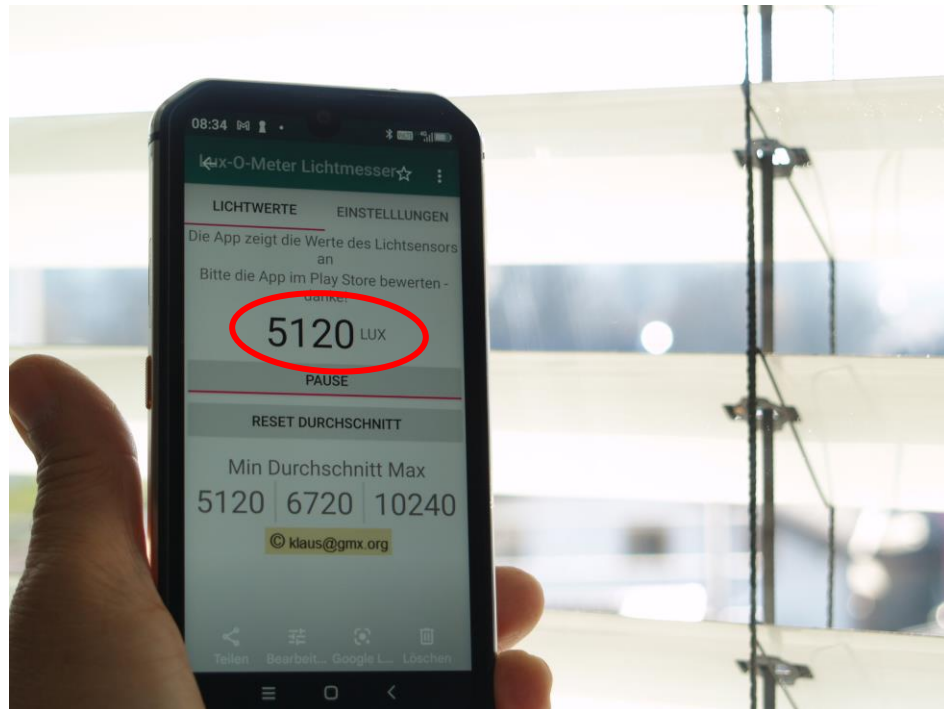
08:34

Lux-O-Meter Lichtmesser

LICHTWERTE
EINSTELLLUNGEN

Die App zeigt die Werte des Lichtsensors an

Bitte die App im Play Store bewerten - danke!

5120 LUX

PAUSE

RESET DURCHSCHNITT

Min Durchschnitt Max

5120 | 6720 | 10240

© klaus@gmx.org

Teilen
Bearbeit...
Google L...
Löschen